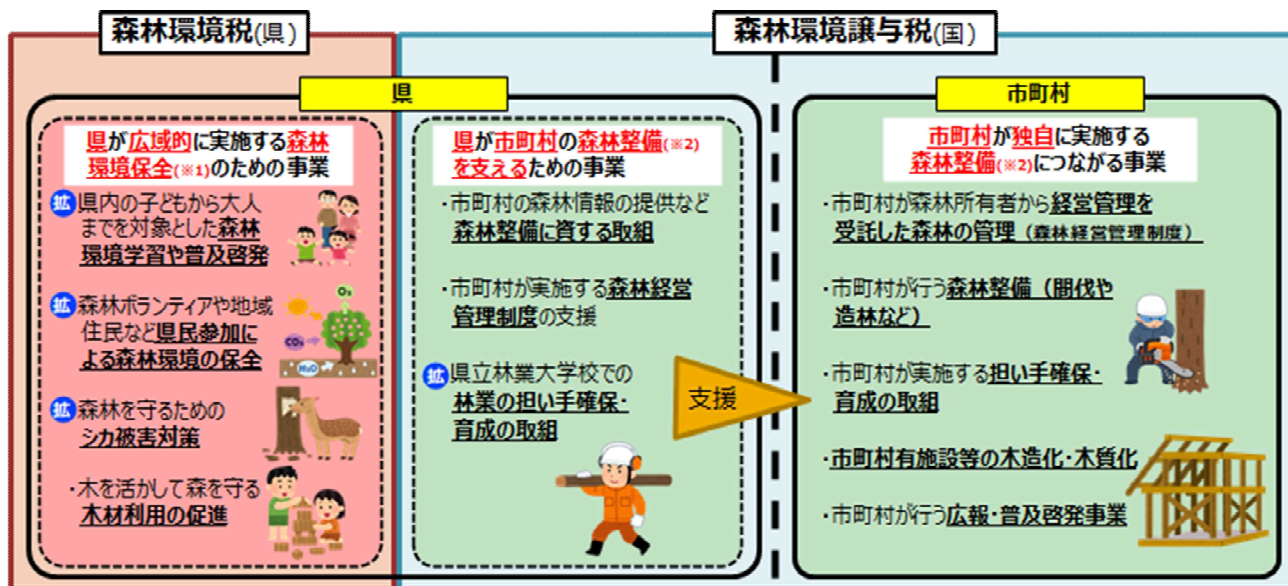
森林環境税(県)

森林環境譲与税(国)

県

市町村

県が広域的に実施する森林環境保全(※1)のための事業

拡 県内の子どもから大人までを対象とした森林環境学習や普及啓発

拡 森林ボランティアや地域住民など県民参加による森林環境の保全

$O_2$

$CO_2$

$H_2O$

拡 森林を守るためのシカ被害対策

・木を活かして森を守る木材利用の促進

県が市町村の森林整備(※2)を支えるための事業

・市町村の森林情報の提供など森林整備に資する取組

・市町村が実施する森林経営管理制度の支援

拡 県立林業大学校での林業の担い手確保・育成の取組

支援

市町村が独自に実施する森林整備(※2)につながる事業

・市町村が森林所有者から経営管理を受託した森林の管理(森林経営管理制度)

・市町村が行う森林整備(間伐や造林など)

・市町村が実施する担い手確保・育成の取組

・市町村有施設等の木造化・木質化

・市町村が行う広報・普及啓発事業